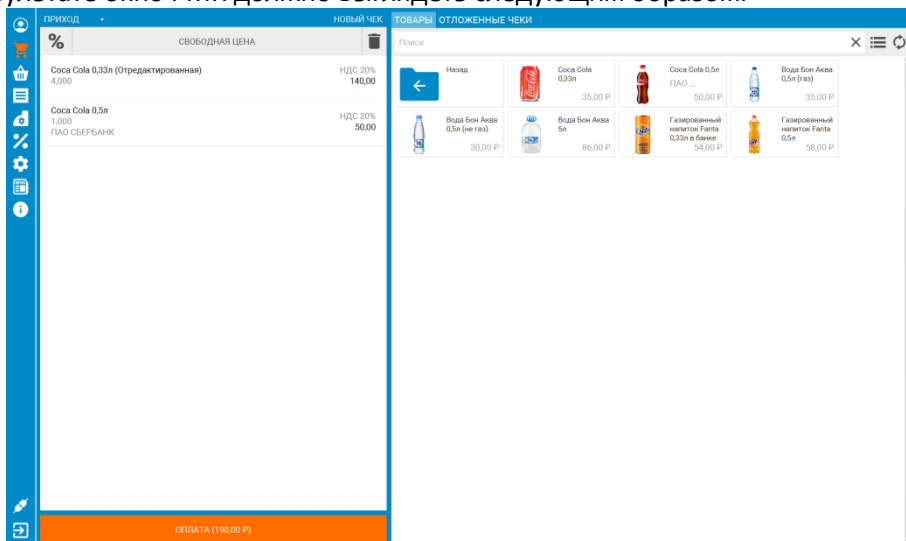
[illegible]

ПРИХОД

НОВЫЙ ЧЕК

ТОВАРЫ ОТЛОЖЕННЫЕ ЧЕКИ

%

СВОБОДНАЯ ЦЕНА

Поиск

Coca Cola 0,33л (Отредактированная)
4,000

НДС 20%
140,00

Coca Cola 0,5л
1,000
ПАО СБЕРБАНК

НДС 20%
50,00

Назад

Coca Cola 0,33л
35,00 ₽

Coca Cola 0,5л
ПАО ...
50,00 ₽

Вода Бон Аква 0,5л (газ)
35,00 ₽

Вода Бон Аква 0,5л (не газ)
30,00 ₽

Вода Бон Аква 5л
86,00 ₽

Газированный напиток Fanta 0,33л в банке
54,00 ₽

Газированный напиток Fanta 0,5л
58,00 ₽

ОПЛАТА (190,00 ₽)